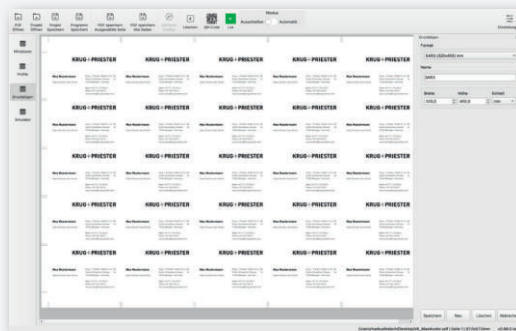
PDF Öffnen
Projekt Öffnen
Projekt Speichern
Programm Speichern
PDF speichern Ausgewählte Seite
PDF speichern Alle Seiten
Löschen
QR-Code
Liste
Modus
Ausschießen
Automatik
Einstellung

Minimieren
Profile
Bearbeiten
Schneiden

KRUG + PRIESTER
KRUG + PRIESTER
KRUG + PRIESTER
KRUG + PRIESTER
KRUG + PRIESTER
KRUG + PRIESTER
KRUG + PRIESTER
KRUG + PRIESTER
KRUG + PRIESTER
KRUG + PRIESTER
KRUG + PRIESTER
KRUG + PRIESTER
KRUG + PRIESTER
KRUG + PRIESTER
KRUG + PRIESTER
KRUG + PRIESTER
KRUG + PRIESTER
KRUG + PRIESTER
KRUG + PRIESTER
KRUG + PRIESTER

Max Mustermann
Max Mustermann
Max Mustermann
Max Mustermann
Max Mustermann
Max Mustermann
Max Mustermann
Max Mustermann
Max Mustermann
Max Mustermann
Max Mustermann
Max Mustermann
Max Mustermann
Max Mustermann
Max Mustermann
Max Mustermann
Max Mustermann
Max Mustermann
Max Mustermann
Max Mustermann

Einstellungen
Format
SRA3 (320x450) mm
Name
SRA3
Breite
320,0
Höhe
450,0
Einheit
mm

Speichern
Neu
Löschen
Abbrechen

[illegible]